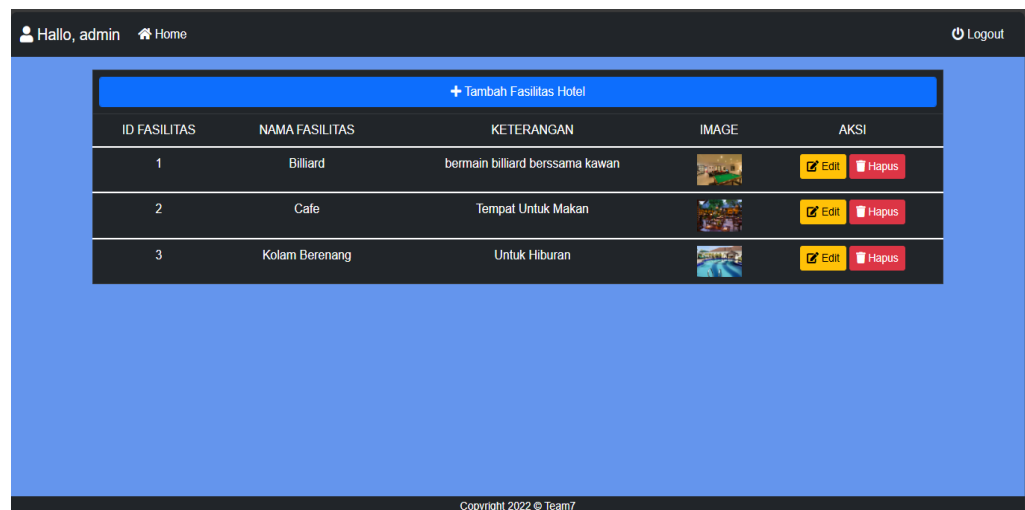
Hallo, admin Home

Logout

Tambah Fasilitas Hotel

| ID FASILITAS | NAMA FASILITAS | KETERANGAN | IMAGE | AKSI |
|---|---|---|---|---|
| 1 | Billiard | bermain billiard berssama kawan | | Edit Hapus |
| 2 | Cafe | Tempat Untuk Makan | | Edit Hapus |
| 3 | Kolam Berenang | Untuk Hiburan | | Edit Hapus |

Copyright 2022 © Team7